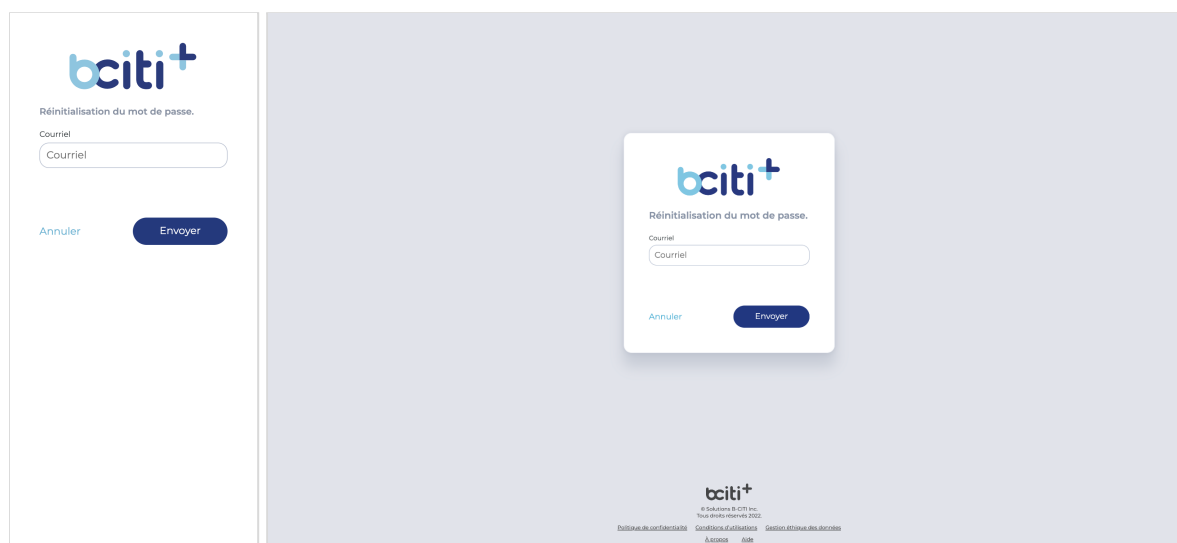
bciti+

Réinitialisation du mot de passe.

Courriel

Courriel

Annuler

Envoyer

bciti+

Réinitialisation du mot de passe.

Courriel

Courriel

Annuler

Envoyer

bciti+

© Solutions B-CITI Inc.
Tous droits réservés 2022.

Politique de confidentialité Conditions d'utilisations Gestion éthique des données

À propos Aide